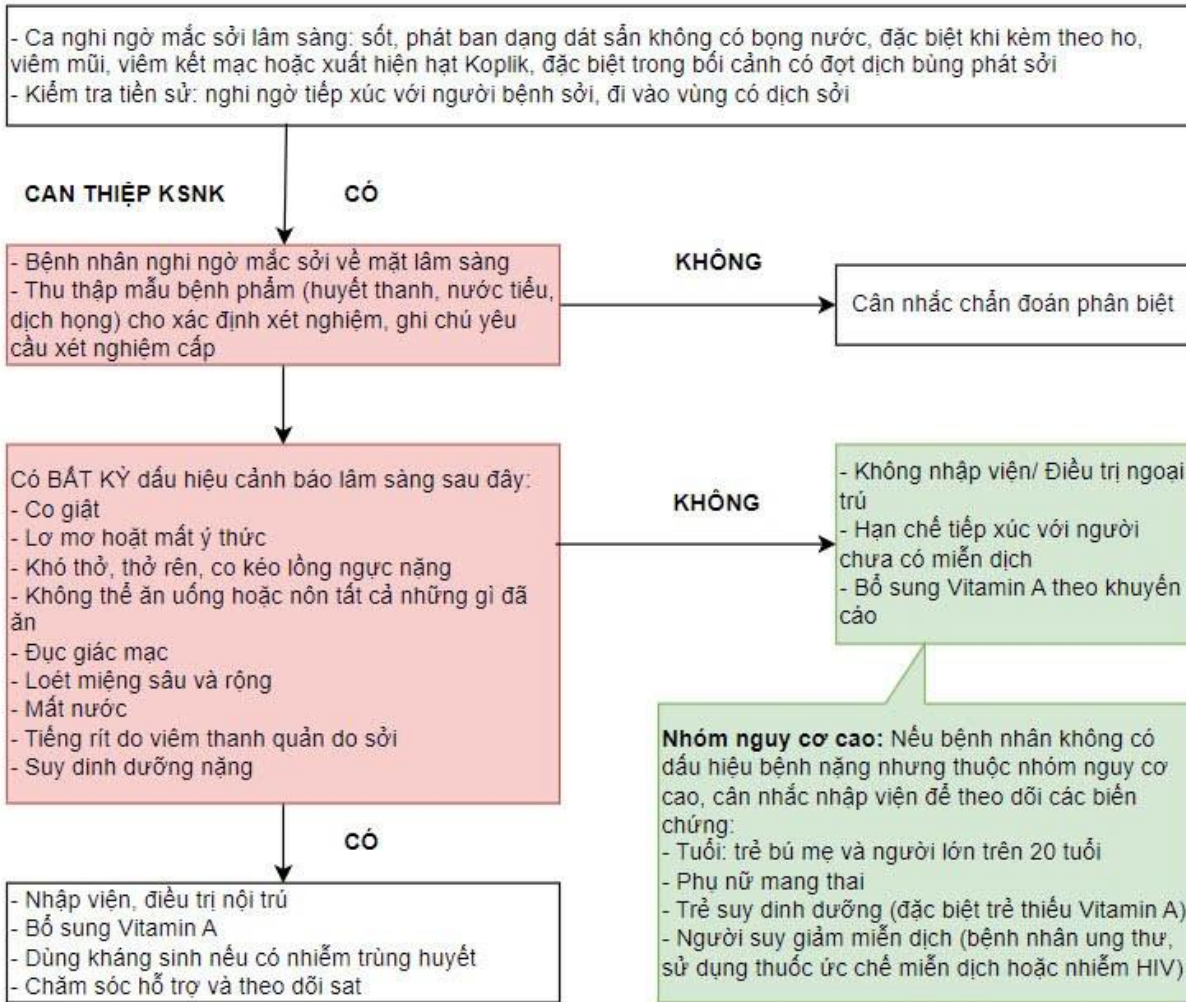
- Ca nghi ngờ mắc sởi lâm sàng: sốt, phát ban dạng dát sẩn không có bọng nước, đặc biệt khi kèm theo ho, viêm mũi, viêm kết mạc hoặc xuất hiện hạt Koplik, đặc biệt trong bối cảnh có đợt dịch bùng phát sởi
- Kiểm tra tiền sử: nghi ngờ tiếp xúc với người bệnh sởi, đi vào vùng có dịch sởi

CAN THIỆP KSNK

CÓ

- Bệnh nhân nghi ngờ mắc sởi về mặt lâm sàng
- Thu thập mẫu bệnh phẩm (huyết thanh, nước tiểu, dịch họng) cho xác định xét nghiệm, ghi chú yêu cầu xét nghiệm cấp

KHÔNG

Cân nhắc chẩn đoán phân biệt

Có BẤT KỲ dấu hiệu cảnh báo lâm sàng sau đây:
- Co giật
- Lơ mơ hoặt mất ý thức
- Khó thở, thở rên, co kéo lồng ngực nặng
- Không thể ăn uống hoặc nôn tất cả những gì đã ăn
- Đục giác mạc
- Loét miệng sâu và rộng
- Mất nước
- Tiếng rít do viêm thanh quản do sởi
- Suy dinh dưỡng nặng

KHÔNG

- Không nhập viện/ Điều trị ngoại trú
- Hạn chế tiếp xúc với người chưa có miễn dịch
- Bổ sung Vitamin A theo khuyến cáo

Nhóm nguy cơ cao: Nếu bệnh nhân không có dấu hiệu bệnh nặng nhưng thuộc nhóm nguy cơ cao, cân nhắc nhập viện để theo dõi các biến chứng:
- Tuổi: trẻ bú mẹ và người lớn trên 20 tuổi
- Phụ nữ mang thai
- Trẻ suy dinh dưỡng (đặc biệt trẻ thiếu Vitamin A)
- Người suy giảm miễn dịch (bệnh nhân ung thư, sử dụng thuốc ức chế miễn dịch hoặc nhiễm HIV)

CÓ

- Nhập viện, điều trị nội trú
- Bổ sung Vitamin A
- Dùng kháng sinh nếu có nhiễm trùng huyết
- Chăm sóc hỗ trợ và theo dõi sat